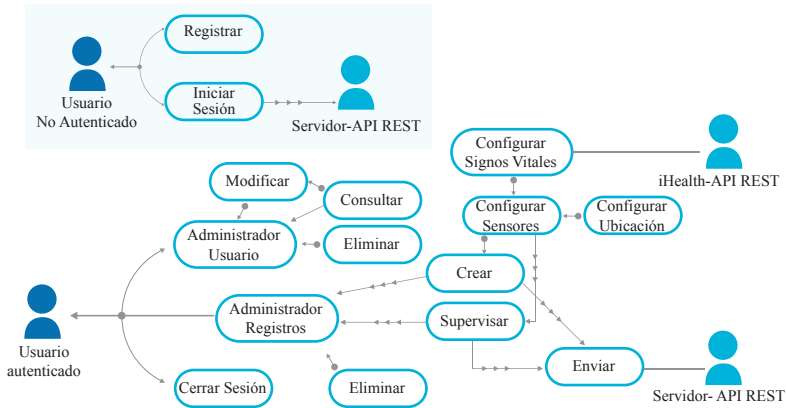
Registrar

Usuario
No Autenticado

Iniciar
Sesión

Servidor-API REST

Configurar
Signos Vitales

iHealth-API REST

Modificar

Consultar

Configurar
Sensores

Configurar
Ubicación

Administrador
Usuario

Eliminar

Crear

Usuario
autenticado

Administrador
Registros

Supervisar

Enviar

Cerrar Sesión

Eliminar

Servidor- API REST